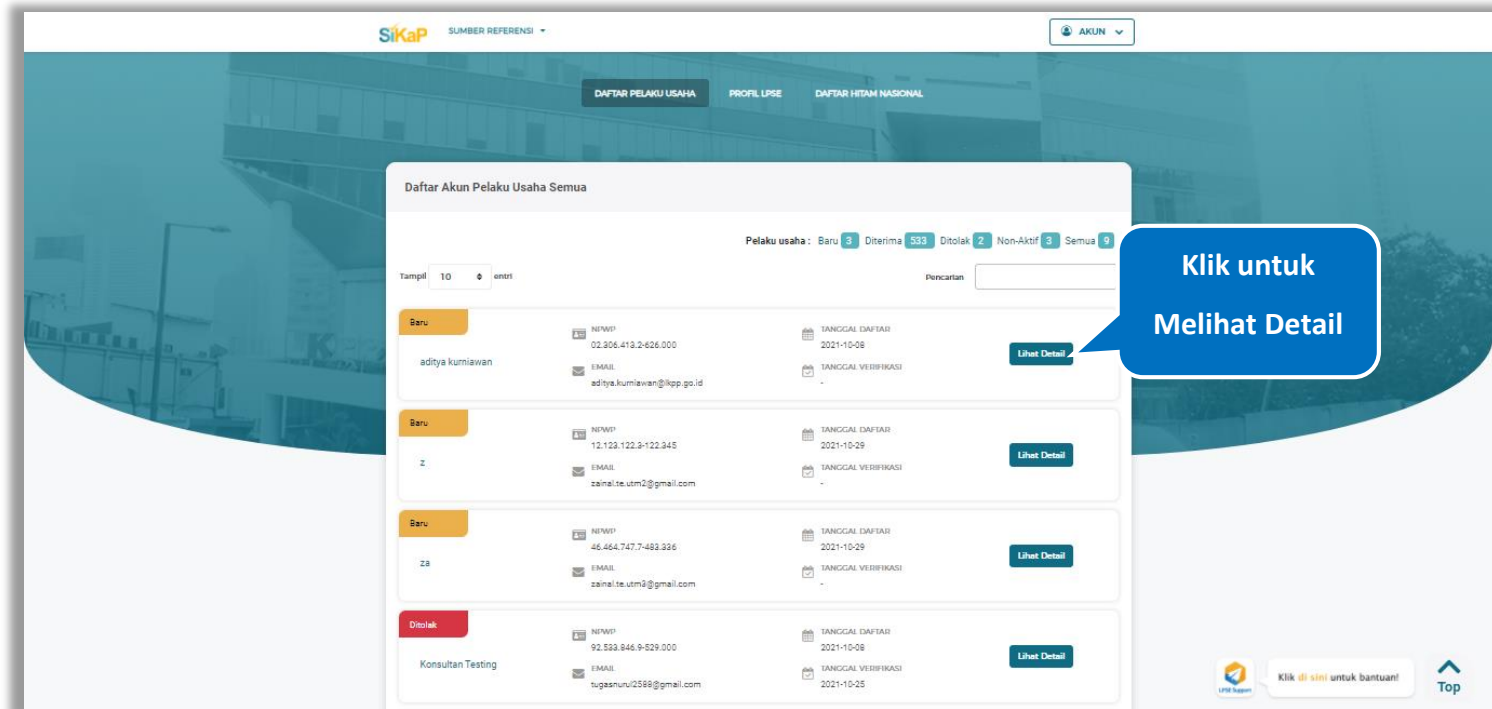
SiKaP SUMBER REFERENSI

AKUN

DAFTAR PELAKU USAHA PROFIL LPSE DAFTAR HITAM NASIONAL

Daftar Akun Pelaku Usaha Semua

Pelaku usaha : Baru 3 Diterima 533 Ditolak 2 Non-Aktif 3 Semua 9

Tampil 10 entri

Pencarian

Klik untuk Melihat Detail

Baru
aditya kurniawan
NPWP
02.806.413.2-626.000
EMAIL
aditya.kurniawan@lkpp.go.id
TANGGAL DAFTAR
2021-10-08
TANGGAL VERIFIKASI
-
Lihat Detail

Baru
z
NPWP
12.123.122.3-122.345
EMAIL
zainal.te.utm2@gmail.com
TANGGAL DAFTAR
2021-10-29
TANGGAL VERIFIKASI
-
Lihat Detail

Baru
za
NPWP
46.464.747.7-483.336
EMAIL
zainal.te.utm3@gmail.com
TANGGAL DAFTAR
2021-10-29
TANGGAL VERIFIKASI
-
Lihat Detail

Ditolak
Konsultan Testing
NPWP
92.533.846.9-529.000
EMAIL
tugasnurul2588@gmail.com
TANGGAL DAFTAR
2021-10-08
TANGGAL VERIFIKASI
2021-10-25
Lihat Detail

LPSE Support
Klik di sini untuk bantuan!
Top